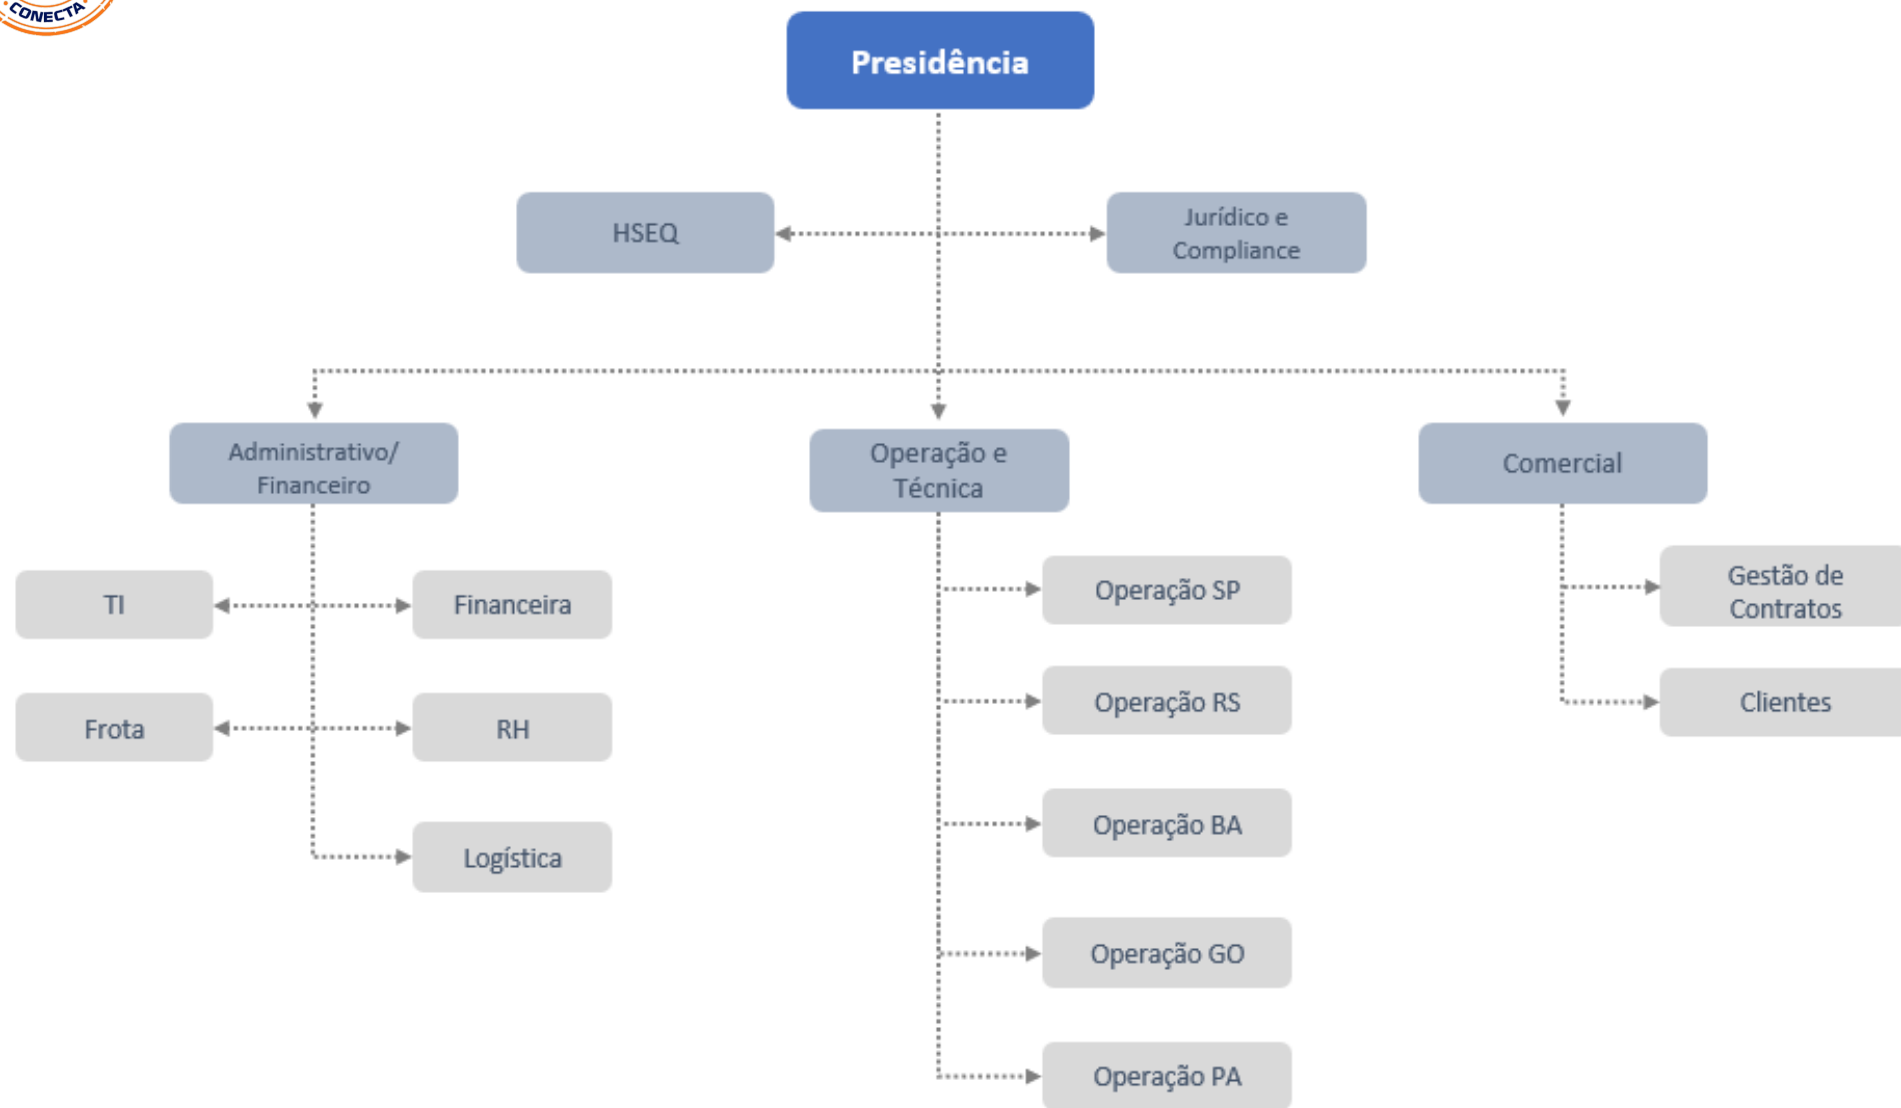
CONECTA

Presidência

HSEQ

Jurídico e Compliance

Administrativo/ Financeiro

Operação e Técnica

Comercial

TI

Financeira

Frota

RH

Logística

Operação SP

Operação RS

Operação BA

Operação GO

Operação PA

Gestão de Contratos

Clientes